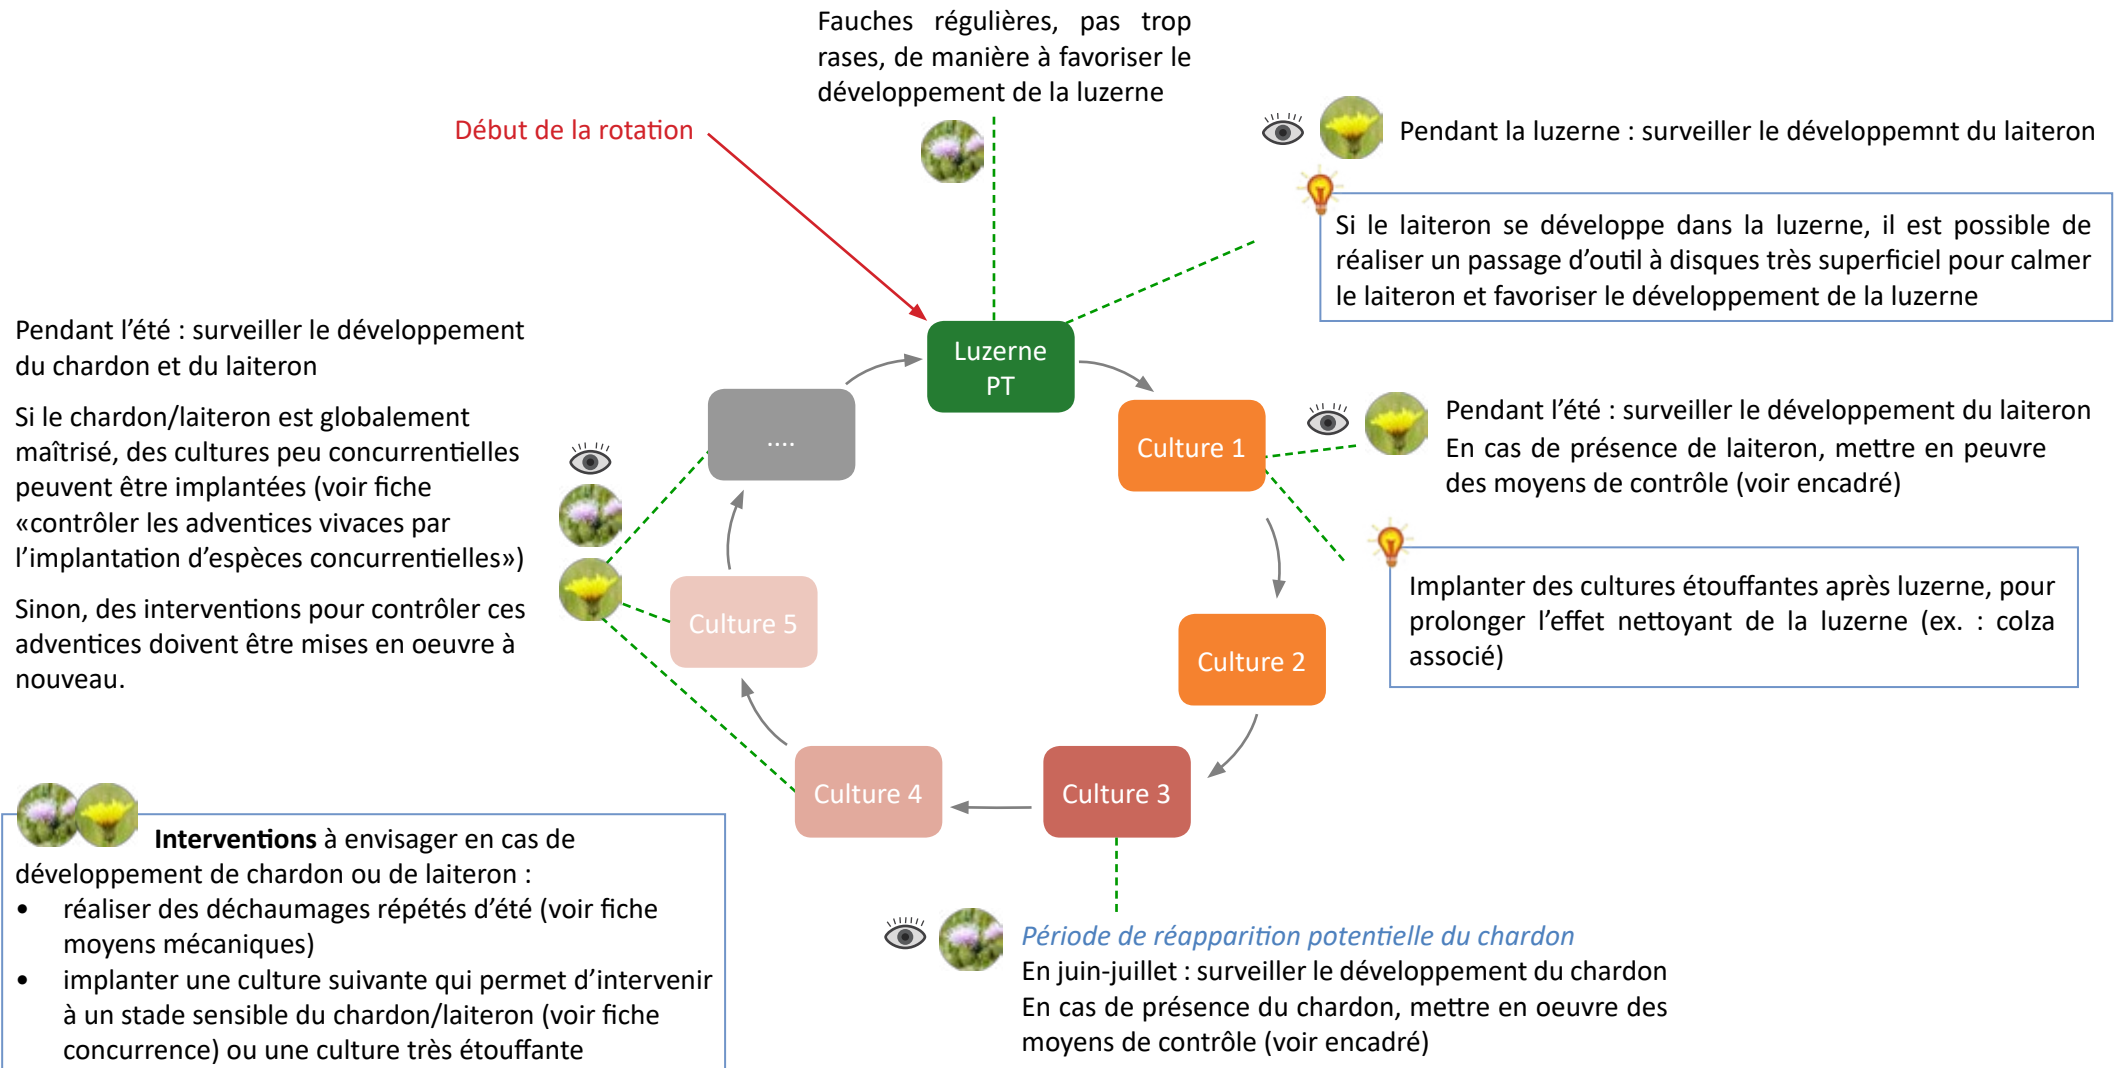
Fauches régulières, pas trop rases, de manière à favoriser le développement de la luzerne

Début de la rotation

Pendant la luzerne : surveiller le développemnt du laiteron

Si le laiteron se développe dans la luzerne, il est possible de réaliser un passage d'outil à disques très superficiel pour calmer le laiteron et favoriser le développement de la luzerne

Pendant l'été : surveiller le développement du chardon et du laiteron

Si le chardon/laiteron est globalement maîtrisé, des cultures peu concurrentielles peuvent être implantées (voir fiche «contrôler les adventices vivaces par l'implantation d'espèces concurrentielles»)

Sinon, des interventions pour contrôler ces adventices doivent être mises en oeuvre à nouveau.

Luzerne PT

....

Culture 1

Pendant l'été : surveiller le développement du laiteron
En cas de présence de laiteron, mettre en peuvre des moyens de contrôle (voir encadré)

Implanter des cultures étouffantes après luzerne, pour prolonger l'effet nettoyant de la luzerne (ex. : colza associé)

Culture 5

Culture 2

Culture 4

Culture 3

**Interventions** à envisager en cas de développement de chardon ou de laiteron :
• réaliser des déchaumages répétés d'été (voir fiche moyens mécaniques)
• implanter une culture suivante qui permet d'intervenir à un stade sensible du chardon/laiteron (voir fiche concurrence) ou une culture très étouffante

*Période de réapparition potentielle du chardon*
En juin-juillet : surveiller le développement du chardon
En cas de présence du chardon, mettre en oeuvre des moyens de contrôle (voir encadré)